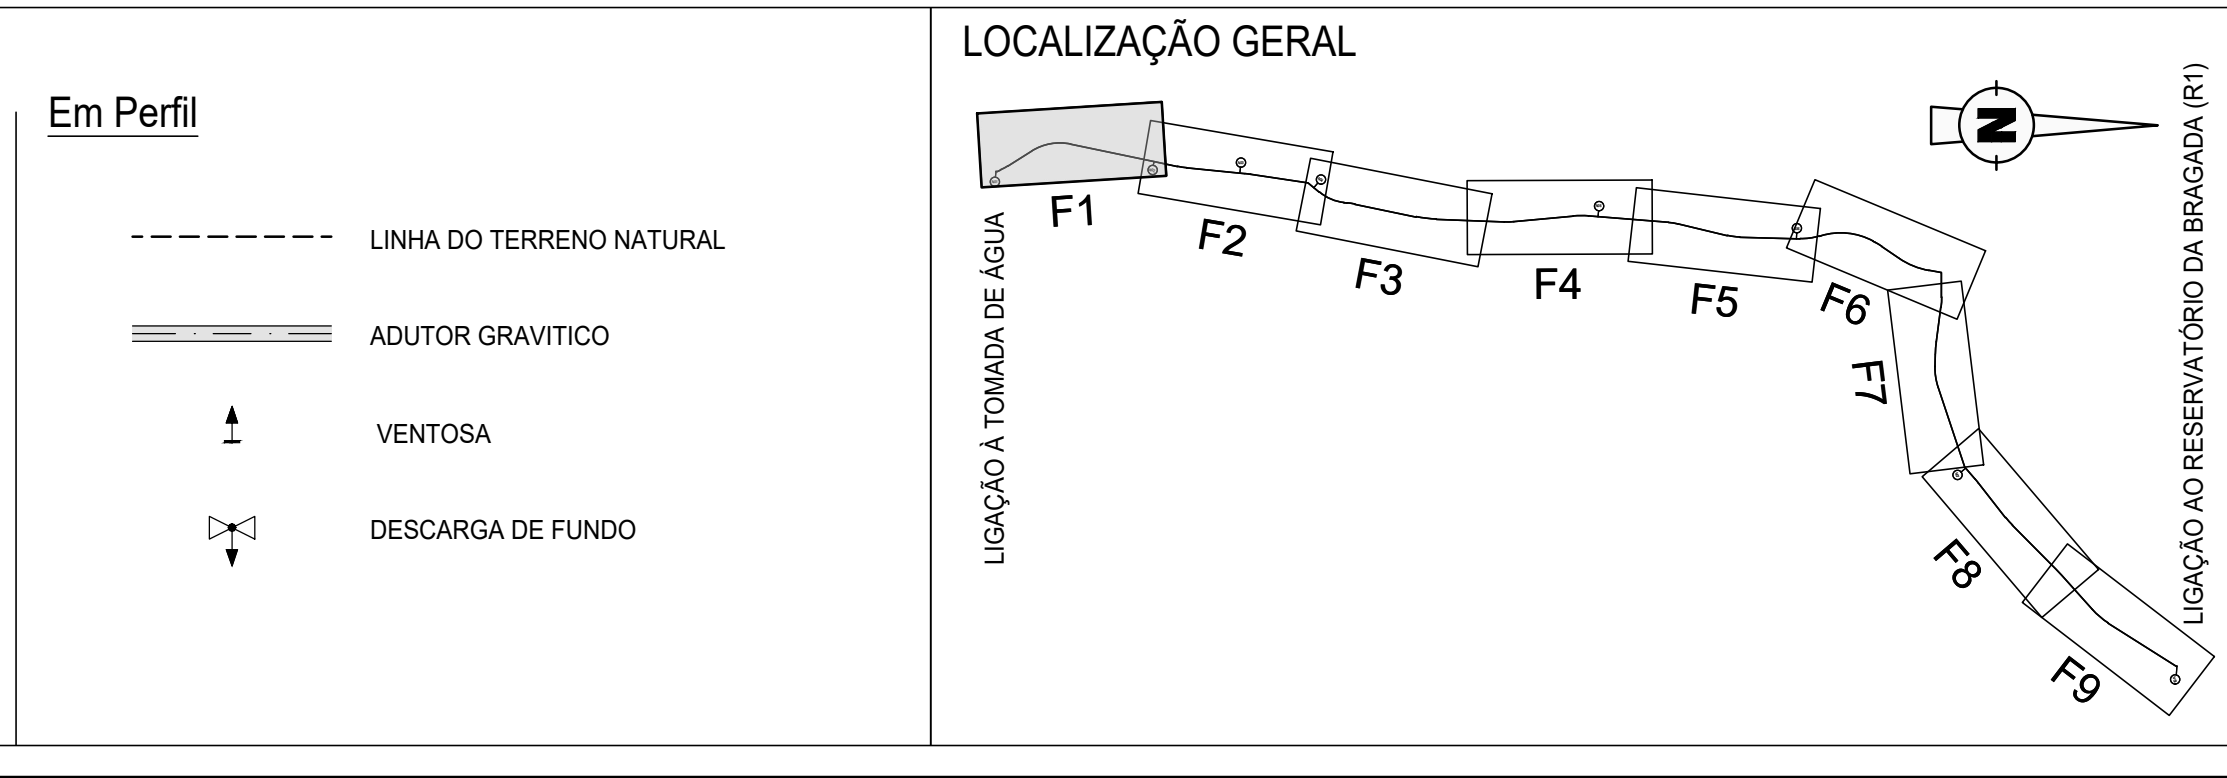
Em Perfil

LINHA DO TERRENO NATURAL

ADUTOR GRAVITICO

VENTOSA

DESCARGA DE FUNDO

LOCALIZAÇÃO GERAL

LIGAÇÃO À TOMADA DE ÁGUA

N

LIGAÇÃO AO RESERVATÓRIO DA BRAGADA (R1)

F1

F2

F3

F4

F5

F6

F7

F8

F9